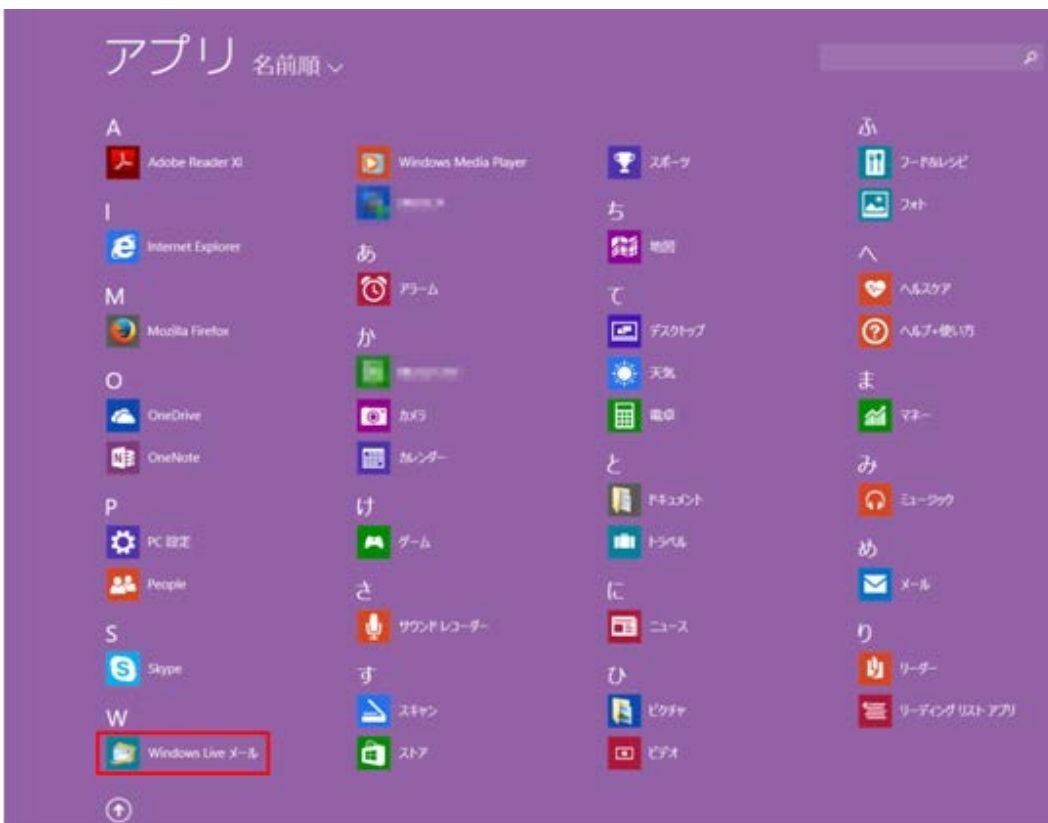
アプリ 名前順

A
Adobe Reader XI
I
Internet Explorer
M
Mozilla Firefox
O
OneDrive
OneNote
P
PC 設定
People
S
Skype
W
Windows Live メール

Windows Media Player
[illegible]
あ
アラーム
か
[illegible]
カメラ
カレンダー
け
ゲーム
さ
サウンド レコーダー
す
スキャン
ストア

スポーツ
ち
地図
て
デスクトップ
天気
電卓
と
ドキュメント
トラベル
に
ニュース
ひ
ピクチャ
ビデオ

ふ
フード&レシピ
フォト
へ
ヘルスケア
ヘルプ+使い方
ま
マネー
み
ミュージック
め
メール
り
リーダー
リーディング リスト アプリ